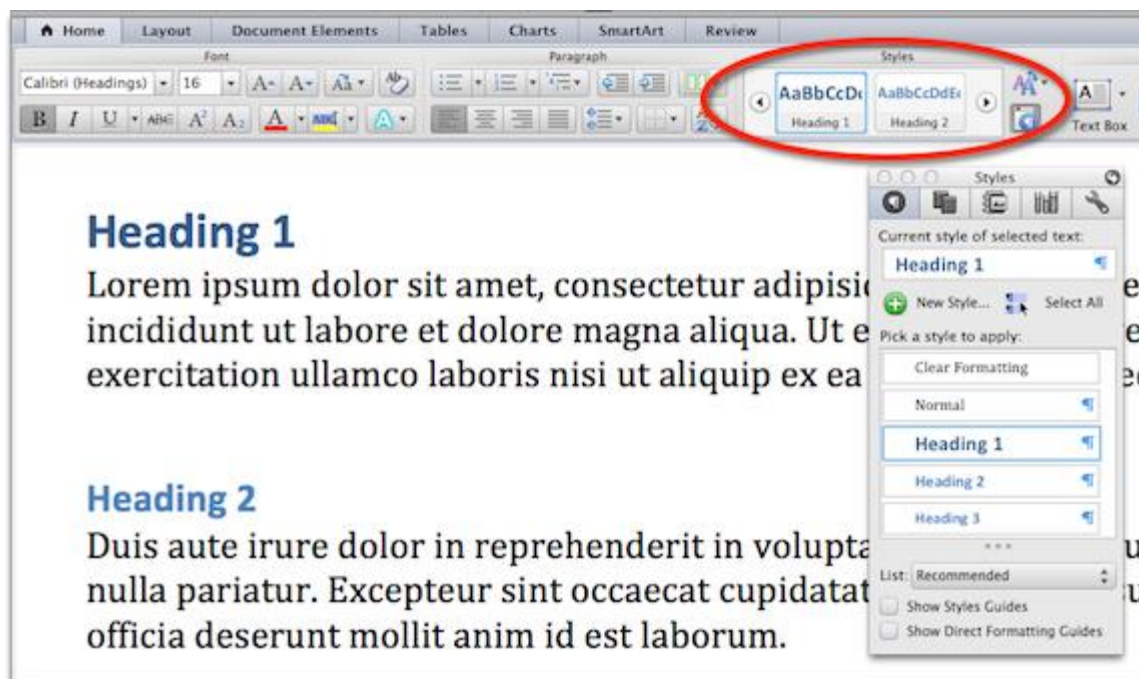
Home Layout Document Elements Tables Charts SmartArt Review

Font
Calibri (Headings) 16
Paragraph
Styles
AaBbCcDc
Heading 1
AaBbCcDdE
Heading 2
Text Box

Heading 1
Lorem ipsum dolor sit amet, consectetur adipisic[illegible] incididunt ut labore et dolore magna aliqua. Ut e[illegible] exercitation ullamco laboris nisi ut aliquip ex ea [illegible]

Heading 2
Duis aute irure dolor in reprehenderit in volupta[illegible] nulla pariatur. Excepteur sint occaecat cupidatat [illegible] officia deserunt mollit anim id est laborum.

Styles
Current style of selected text:
Heading 1
New Style... Select All
Pick a style to apply:
Clear Formatting
Normal
Heading 1
Heading 2
Heading 3
List: Recommended
Show Styles Guides
Show Direct Formatting Guides